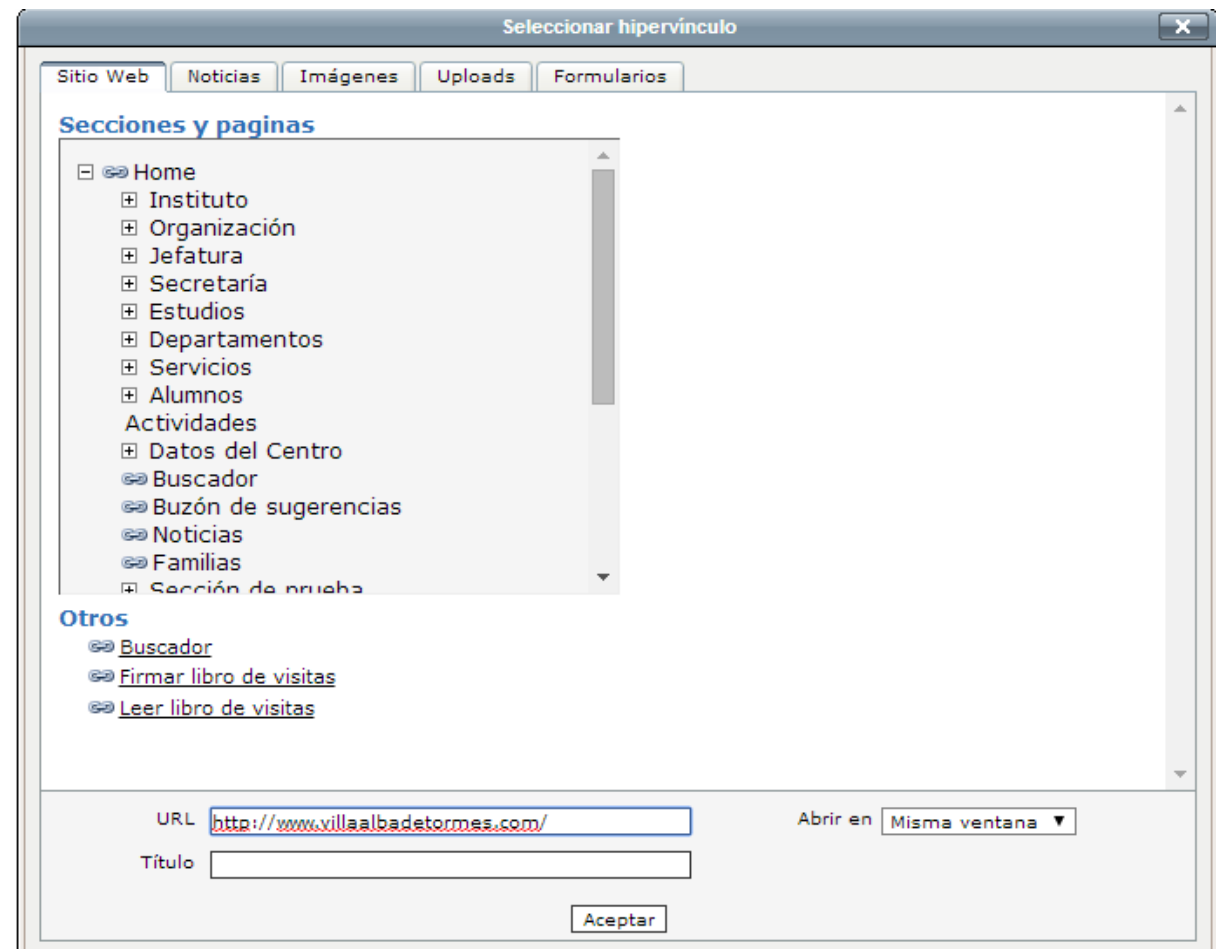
Seleccionar hipervínculo

Sitio Web | Noticias | Imágenes | Uploads | Formularios

Secciones y paginas

Home
Instituto
Organización
Jefatura
Secretaría
Estudios
Departamentos
Servicios
Alumnos
Actividades
Datos del Centro
Buscador
Buzón de sugerencias
Noticias
Familias
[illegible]

Otros
Buscador
Firmar libro de visitas
Leer libro de visitas

URL http://www.villaalbadetormes.com/
Abrir en Misma ventana
Título

Aceptar